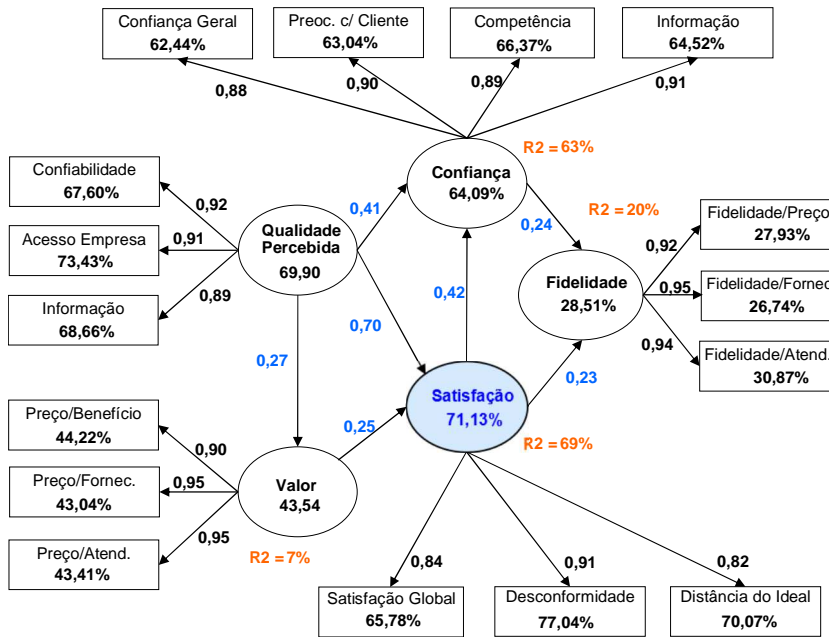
Confiança Geral
62,44%

Preoc. c/ Cliente
63,04%

Competência
66,37%

Informação
64,52%

0,88

0,90

0,89

0,91

R2 = 63%

Confiança
64,09%

Confiabilidade
67,60%

0,92

Acesso Empresa
73,43%

0,91

Informação
68,66%

0,89

0,41

Qualidade Percebida
69,90

R2 = 20%

0,24

Fidelidade/Preço
27,93%

0,92

Fidelidade
28,51%

0,95

Fidelidade/Fornec.
26,74%

0,94

Fidelidade/Atend.
30,87%

0,42

0,70

0,27

0,23

Satisfação
71,13%

Preço/Benefício
44,22%

0,90

0,25

R2 = 69%

Preço/Fornec.
43,04%

0,95

Valor
43,54

0,95

Preço/Atend.
43,41%

R2 = 7%

0,84

0,91

0,82

Satisfação Global
65,78%

Desconformidade
77,04%

Distância do Ideal
70,07%